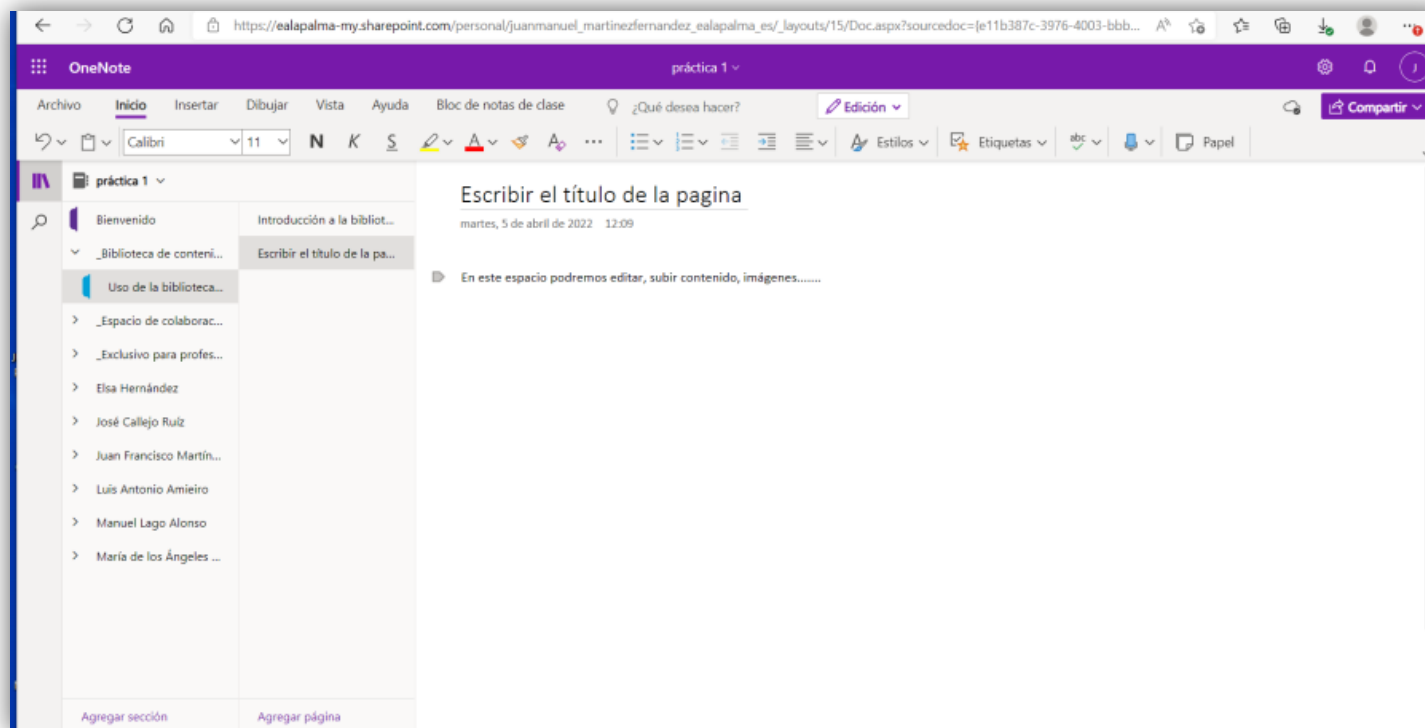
https://ealapalma-my.sharepoint.com/personal/juanmanuel_martinezfernandez_ealapalma_es/_layouts/15/Doc.aspx?sourcedoc={e11b387c-3976-4003-bbb...

OneNote

práctica 1

Archivo Inicio Insertar Dibujar Vista Ayuda Bloc de notas de clase ¿Qué desea hacer? Edición Compartir

Calibri 11 N K S Estilos Etiquetas Papel

práctica 1

Bienvenido

_Biblioteca de conteni...

Uso de la biblioteca...

_Espacio de colaborac...

_Exclusivo para profes...

Elsa Hernández

José Callejo Ruiz

Juan Francisco Martín...

Luis Antonio Amieiro

Manuel Lago Alonso

María de los Ángeles ...

Introducción a la bibliot...

Escribir el título de la pa...

Escribir el título de la pagina

martes, 5 de abril de 2022 12:09

En este espacio podremos editar, subir contenido, imágenes.......

Agregar sección

Agregar página